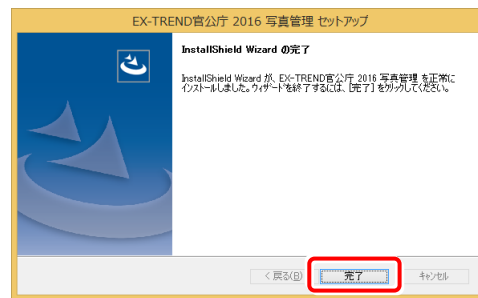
EX-TREND官公庁 2016 写真管理 セットアップ

InstallShield Wizard の完了

InstallShield Wizard が、EX-TREND官公庁 2016 写真管理 を正常にインストールしました。ウィザードを終了するには、[完了] をクリックしてください。

< 戻る(B)

完了

キャンセル